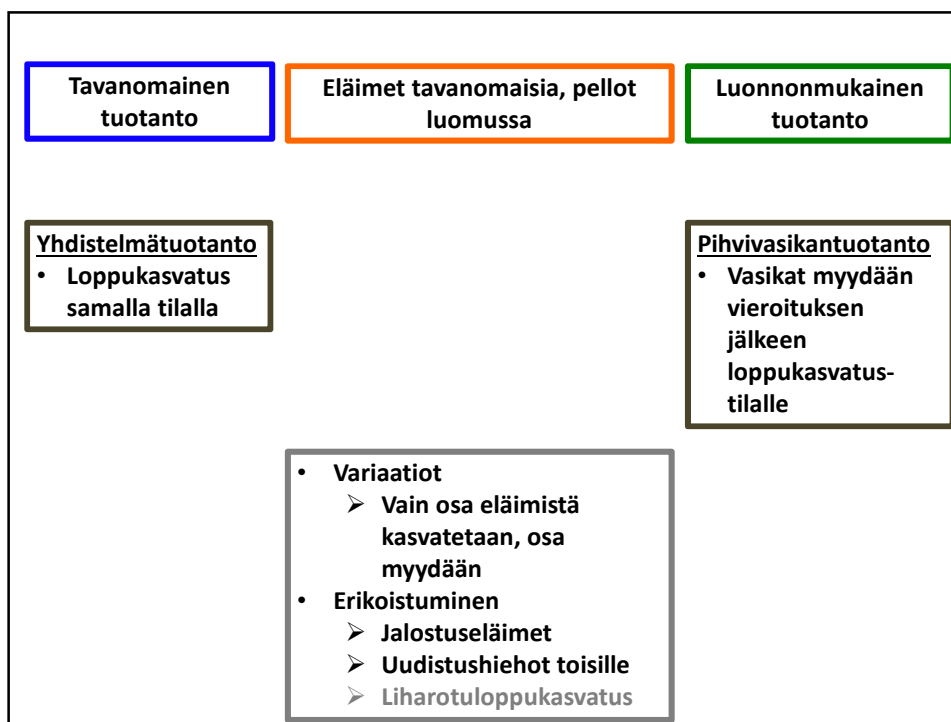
Tavanomainen tuotanto

Eläimet tavanomaisia, pellot luomussa

Luonnonmukainen tuotanto

Yhdistelmätuotanto
• Loppukasvatus samalla tilalla

Pihvivasikantuotanto
• Vasikat myydään vieroituksen jälkeen loppukasvatustilalle

• Variaatiot
  ➢ Vain osa eläimistä kasvatetaan, osa myydään
• Erikoistuminen
  ➢ Jalostuseläimet
  ➢ Uudistushiehot toisille
  ➢ Liharotuloppukasvatus